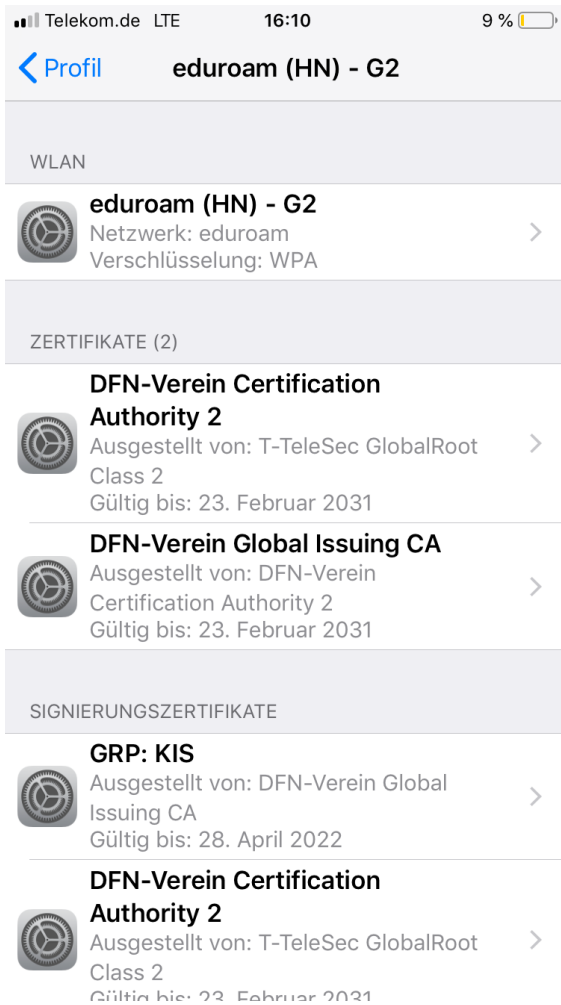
Telekom.de LTE 16:10 9 %

Profil eduroam (HN) - G2

WLAN

eduroam (HN) - G2
Netzwerk: eduroam
Verschlüsselung: WPA

ZERTIFIKATE (2)

DFN-Verein Certification Authority 2
Ausgestellt von: T-TeleSec GlobalRoot Class 2
Gültig bis: 23. Februar 2031

DFN-Verein Global Issuing CA
Ausgestellt von: DFN-Verein Certification Authority 2
Gültig bis: 23. Februar 2031

SIGNIERUNGSZERTIFIKATE

GRP: KIS
Ausgestellt von: DFN-Verein Global Issuing CA
Gültig bis: 28. April 2022

DFN-Verein Certification Authority 2
Ausgestellt von: T-TeleSec GlobalRoot Class 2
Gültig bis: 23. Februar 2031